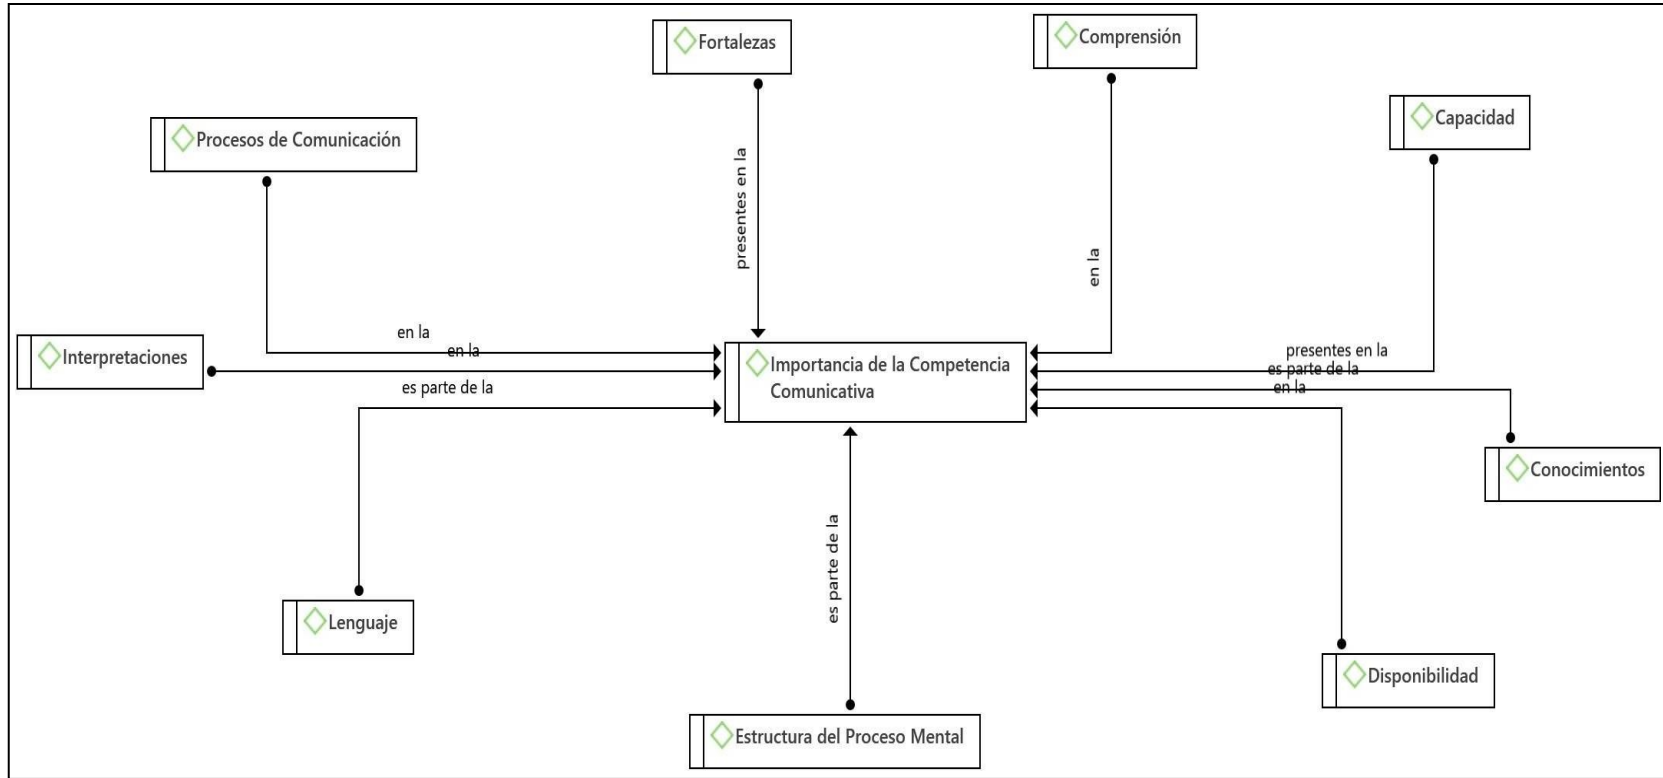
Fortalezas

Comprensión

Procesos de Comunicación

Capacidad

presentes en la

en la

en la

en la

Interpretaciones

Importancia de la Competencia Comunicativa

presentes en la

es parte de la

en la

es parte de la

Conocimientos

es parte de la

Lenguaje

Disponibilidad

Estructura del Proceso Mental